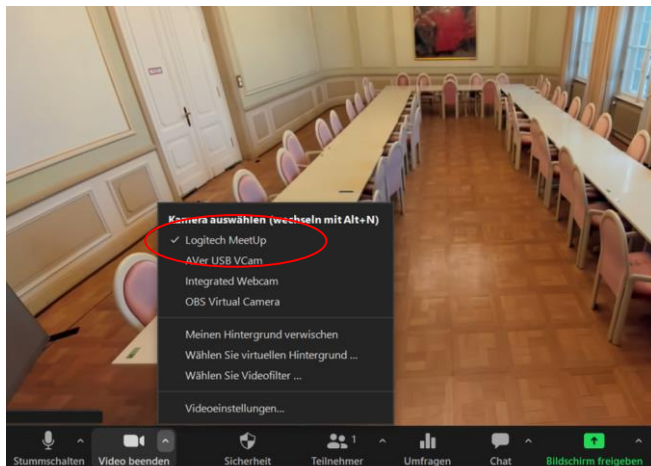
Kamera auswählen (wechseln mit Alt+N)
✓ Logitech MeetUp
AVer USB VCam
Integrated Webcam
OBS Virtual Camera
Meinen Hintergrund verwischen
Wählen Sie virtuellen Hintergrund ...
Wählen Sie Videofilter ...
Videoeinstellungen...

Stummschalten
Video beenden
Sicherheit
1
Teilnehmer
Umfragen
Chat
Bildschirm freigeben